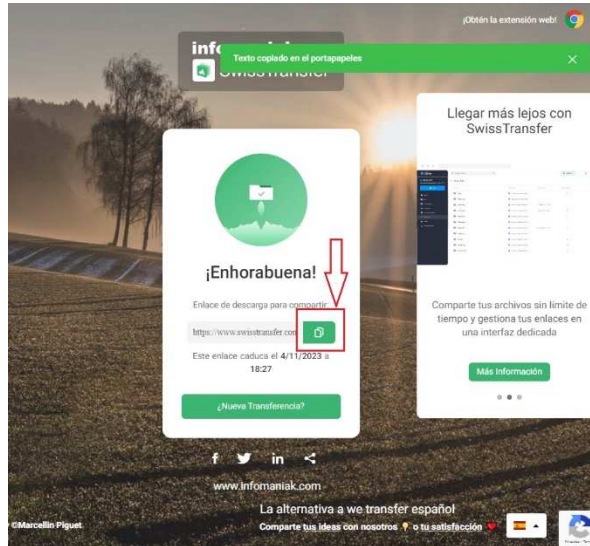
¡Obtén la extensión web!

info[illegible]

SwissTransfer

Texto copiado en el portapapeles

¡Enhorabuena!

Enlace de descarga para compartir

https://www.swisstransfer.com

Este enlace caduca el 4/11/2023 a 18:27

¿Nueva Transferencia?

Llegar más lejos con SwissTransfer

Comparte tus archivos sin límite de tiempo y gestiona tus enlaces en una interfaz dedicada

Más Información

www.infomaniak.com

La alternativa a we transfer español

Comparte tus ideas con nosotros o tu satisfacción

©Marcellin Piguet